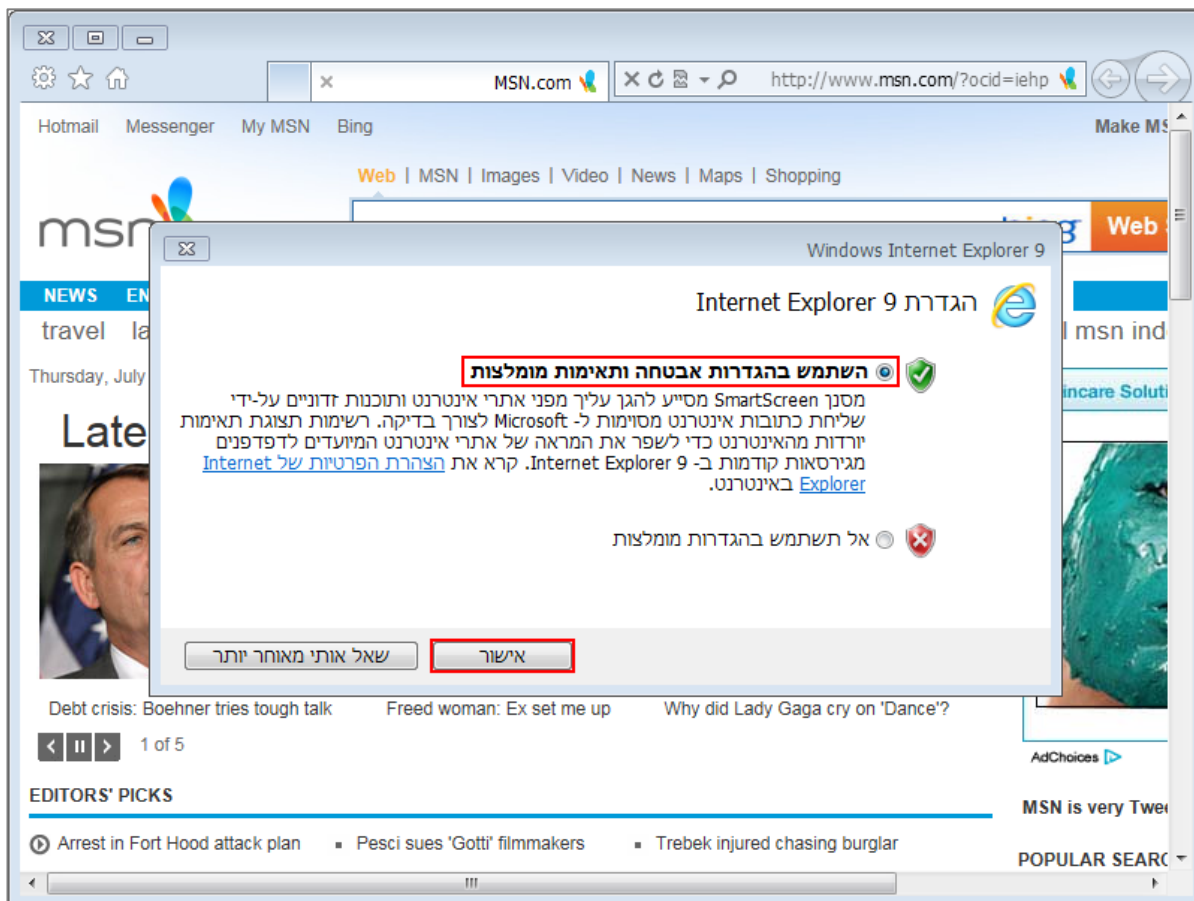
MSN.com

http://www.msn.com/?ocid=iehp

Hotmail Messenger My MSN Bing

Make MS

Web | MSN | Images | Video | News | Maps | Shopping

msn

bing Web

NEWS EN

travel la

msn ind

Thursday, July

Late

incare Soluti

Windows Internet Explorer 9

הגדרת Internet Explorer 9

השתמש בהגדרות אבטחה ותאימות מומלצות

מסנן SmartScreen מסייע להגן עליך מפני אתרי אינטרנט ותוכנות זדוניים על-ידי שליחת כתובות אינטרנט מסוימות ל- Microsoft לצורך בדיקה. רשימות תצוגת תאימות יורדות מהאינטרנט כדי לשפר את המראה של אתרי אינטרנט המיועדים לדפדפנים מגירסאות קודמות ב- Internet Explorer 9. קרא את הצהרת הפרטיות של Internet Explorer באינטרנט.

אל תשתמש בהגדרות מומלצות

שאל אותי מאוחר יותר

אישור

Debt crisis: Boehner tries tough talk

Freed woman: Ex set me up

Why did Lady Gaga cry on 'Dance'?

1 of 5

AdChoices

EDITORS' PICKS

MSN is very Twee

Arrest in Fort Hood attack plan

Pesci sues 'Gotti' filmmakers

Trebek injured chasing burglar

POPULAR SEARC